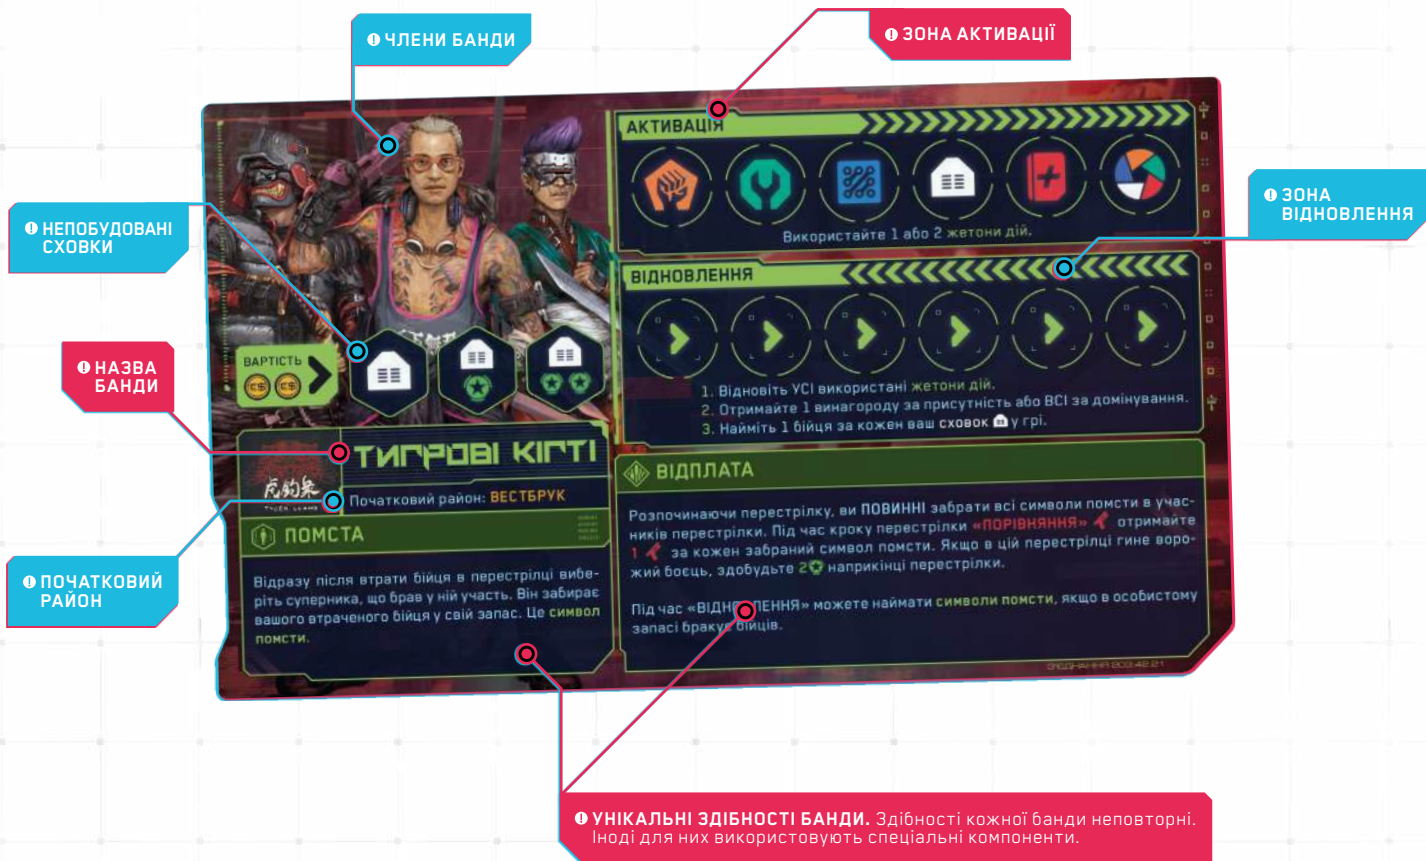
❶ ЧЛЕНИ БАНДИ

❶ ЗОНА АКТИВАЦІЇ

❶ НЕПОБУДОВАНІ СХОВКИ

❶ ЗОНА ВІДНОВЛЕННЯ

❶ НАЗВА БАНДИ

❶ ПОЧАТКОВИЙ РАЙОН

АКТИВАЦІЯ

Використайте 1 або 2 жетони дій.

ВІДНОВЛЕННЯ

1. Відновіть УСІ використані жетони дій.
2. Отримайте 1 винагороду за присутність або ВСІ за домінування.
3. Найміть 1 бійця за кожен ваш сховок у грі.

ВАРТІСТЬ

ТИГРОВІ КІГТІ

Початковий район: ВЕСТБРУК

ПОМСТА

Відразу після втрати бійця в перестрілці виберіть суперника, що брав у ній участь. Він забирає вашого втраченого бійця у свій запас. Це символ помсти.

ВІДПЛАТА

Розпочинаючи перестрілку, ви ПОВИННІ забрати всі символи помсти в учасників перестрілки. Під час кроку перестрілки «ПОРІВНЯННЯ» отримайте 1 за кожен забраний символ помсти. Якщо в цій перестрілці гине ворожий боєць, здобудьте 2 наприкінці перестрілки.

Під час «ВІДНОВЛЕННЯ» можете наймати символи помсти, якщо в особистому запасі бракує бійців.

❶ УНІКАЛЬНІ ЗДІБНОСТІ БАНДИ. Здібності кожної банди неповторні. Іноді для них використовують спеціальні компоненти.